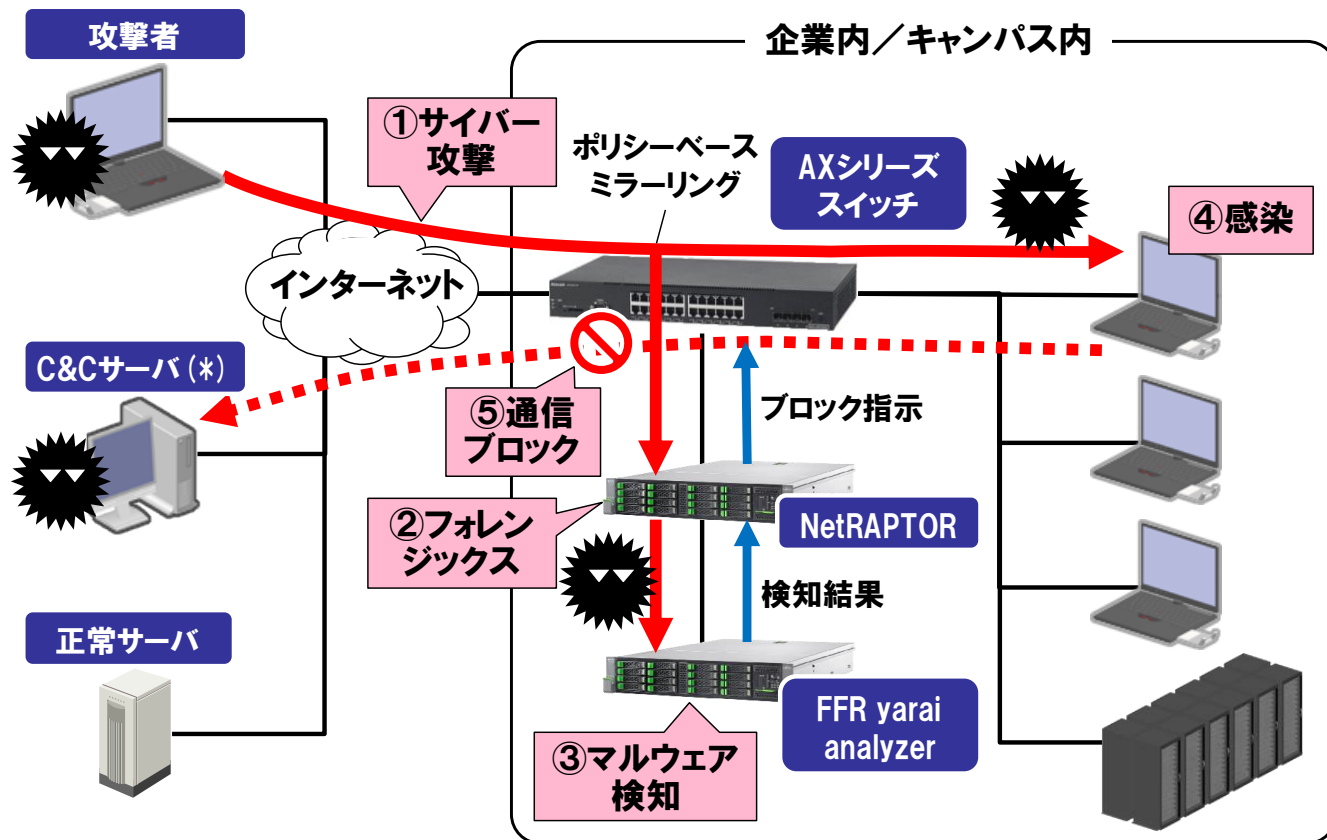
攻撃者

企業内／キャンパス内

①サイバー攻撃

ポリシーベースミラーリング

AXシリーズスイッチ

④感染

インターネット

C&Cサーバ(*)

⑤通信ブロック

ブロック指示

②フォレンジックス

NetRAPTOR

検知結果

正常サーバ

FFR yarai analyzer

③マルウェア検知